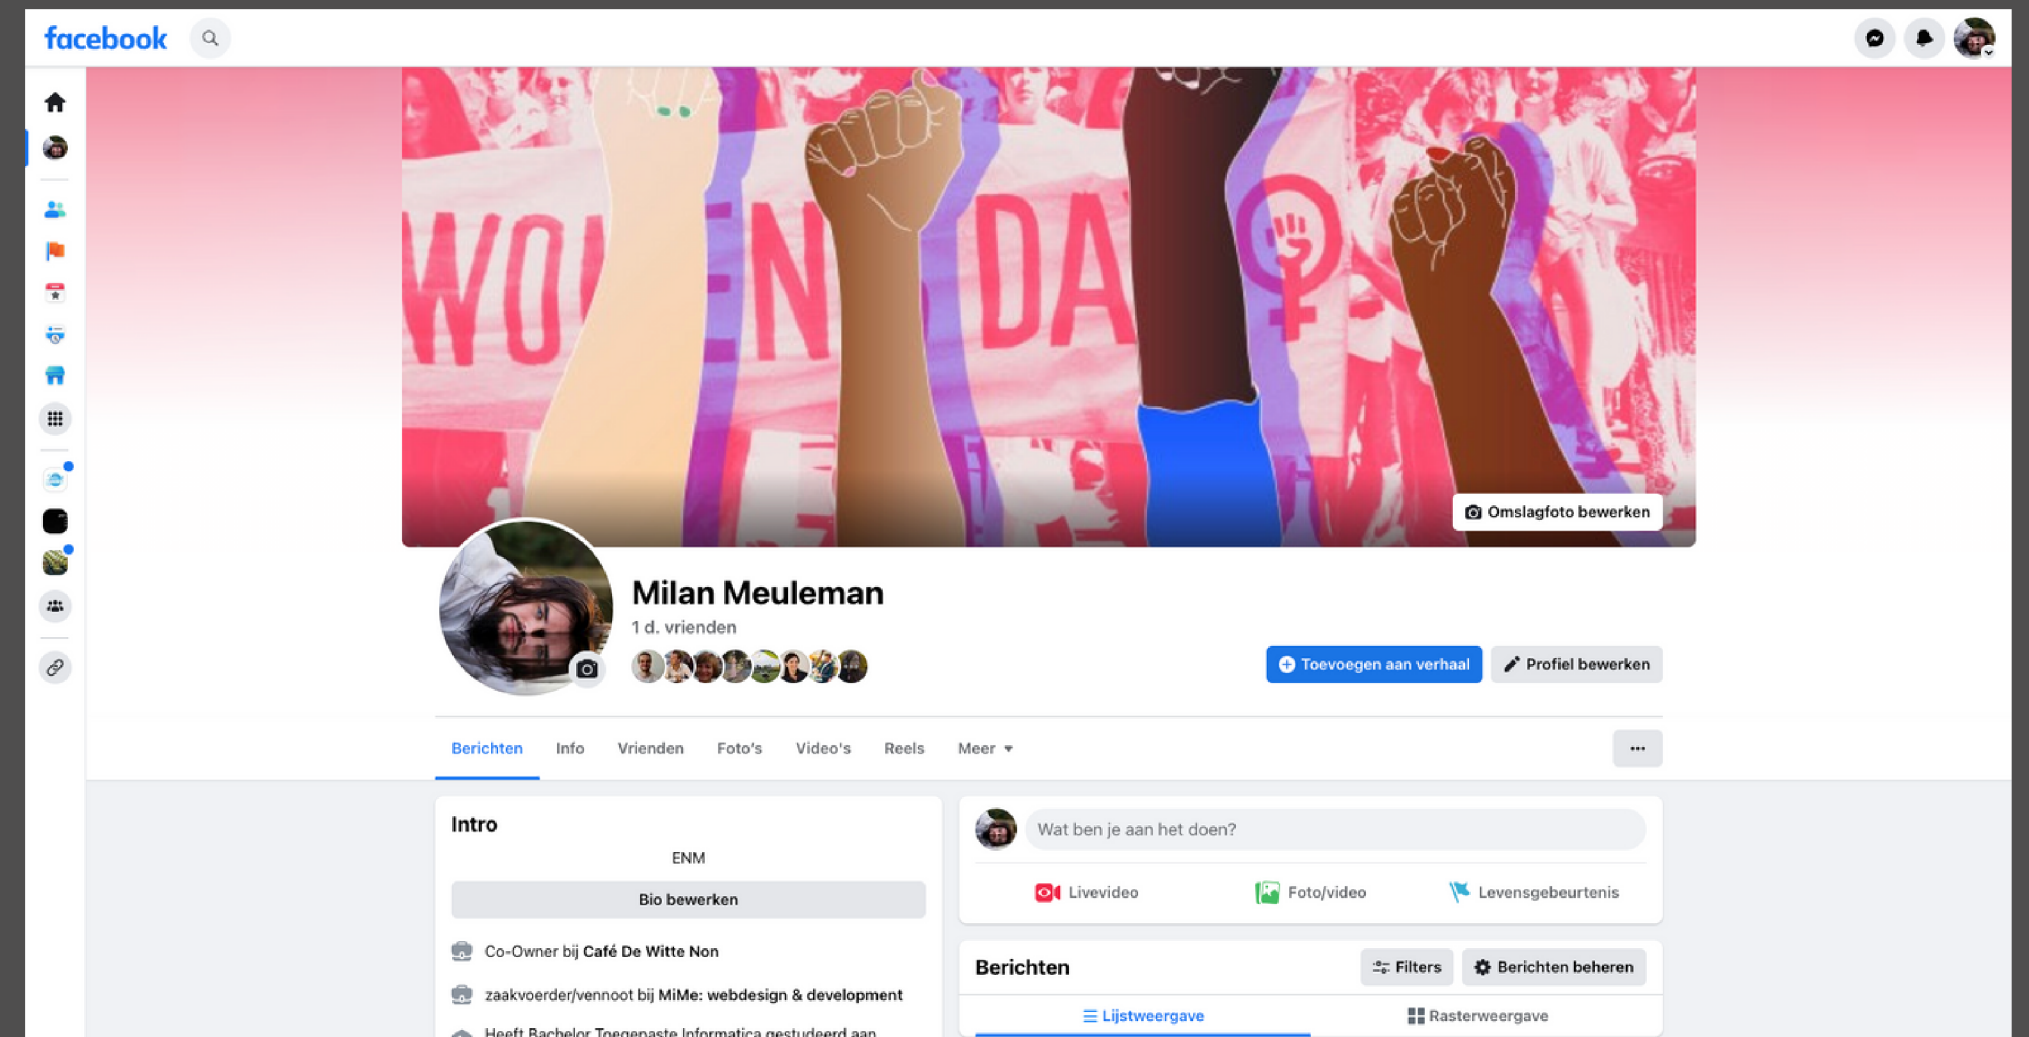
facebook

WO N DA

Omslagfoto bewerken

Milan Meuleman

1 d. vrienden

Toevoegen aan verhaal

Profiel bewerken

Berichten Info Vrienden Foto's Video's Reels Meer

...

Intro

ENM

Bio bewerken

Co-Owner bij **Café De Witte Non**

zaakvoerder/vennoot bij **MiMe: webdesign & development**

Heeft Bachelor Toegepaste Informatica gestudeerd aan

Wat ben je aan het doen?

Livevideo

Foto/video

Levensgebeurtenis

Berichten

Filters

Berichten beheren

Lijstweergave

Rasterweergave